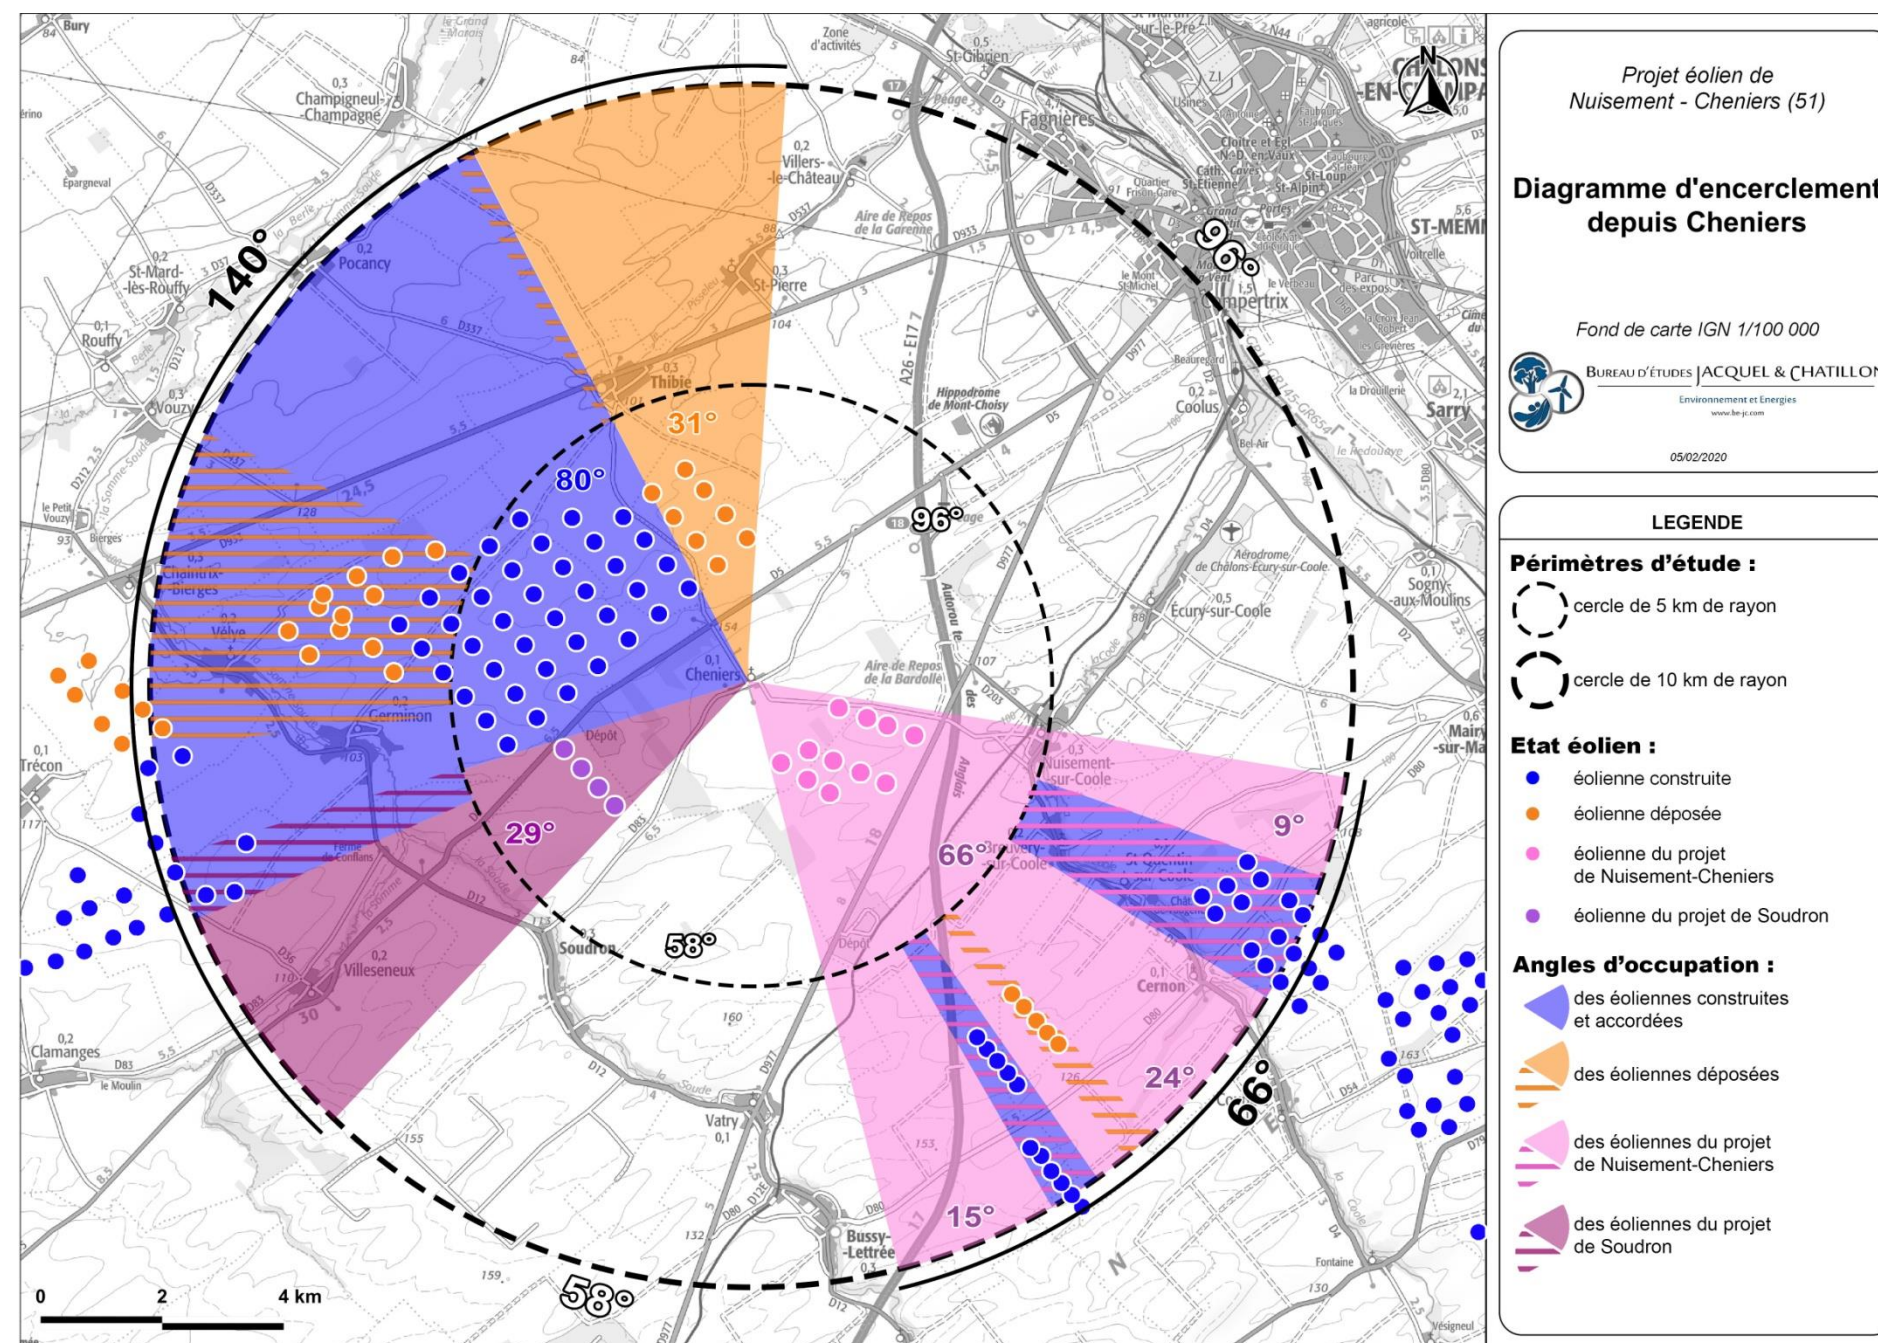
Projet éolien de Nuisement - Cheniers (51)

Diagramme d'encerclement depuis Cheniers

Fond de carte IGN 1/100 000

BUREAU D'ÉTUDES JACQUEL & CHATILLON
Environnement et Energies
www.be-jc.com

05/02/2020

LEGENDE

Périmètres d'étude :
cercle de 5 km de rayon
cercle de 10 km de rayon

Etat éolien :
éolienne construite
éolienne déposée
éolienne du projet de Nuisement-Cheniers
éolienne du projet de Soudron

Angles d'occupation :
des éoliennes construites et accordées
des éoliennes déposées
des éoliennes du projet de Nuisement-Cheniers
des éoliennes du projet de Soudron

140°
96°
80°
31°
96°
29°
66°
58°
9°
24°
15°
66°
58°

N

0 2 4 km

Bury
Champigneul-Champagne
Épargneval
St-Mard-lès-Rouffy
Rouffy
Vouzy
Pocancy
Villers-le-Château
St-Pierre
Thibie
Aire de Repos de la Garenne
Zone d'activités
St-Gibrien
Fagnières
CHÂLONS-EN-CHAMPAGNE
ST-MEMMIE
St-Loup
St-Alpin
St-Etienne
Compertrix
Coolus
Hippodrome de Mont-Choisy
Sarry
Aérodrome de Châlons-Ecury-sur-Coole
Ecury-sur-Coole
Sogny-aux-Moulins
Mairy-sur-Marne
le Petit Vouzy
Bierges
Chaintrix-Bierges
Vélye
Germinon
Cheniers
Aire de Repos de la Bardolle
Autoroute des Anglais
A26 - E17
Nuisement-sur-Coole
Breuvery-sur-Coole
St-Quentin-sur-Coole
Cernon
Trécon
Ferme de Conflans
Villeseneux
Soudron
Dépôt
Clamanges
le Moulin
Vatry
Bussy-Lettrée
Fontaine
Vésigneul